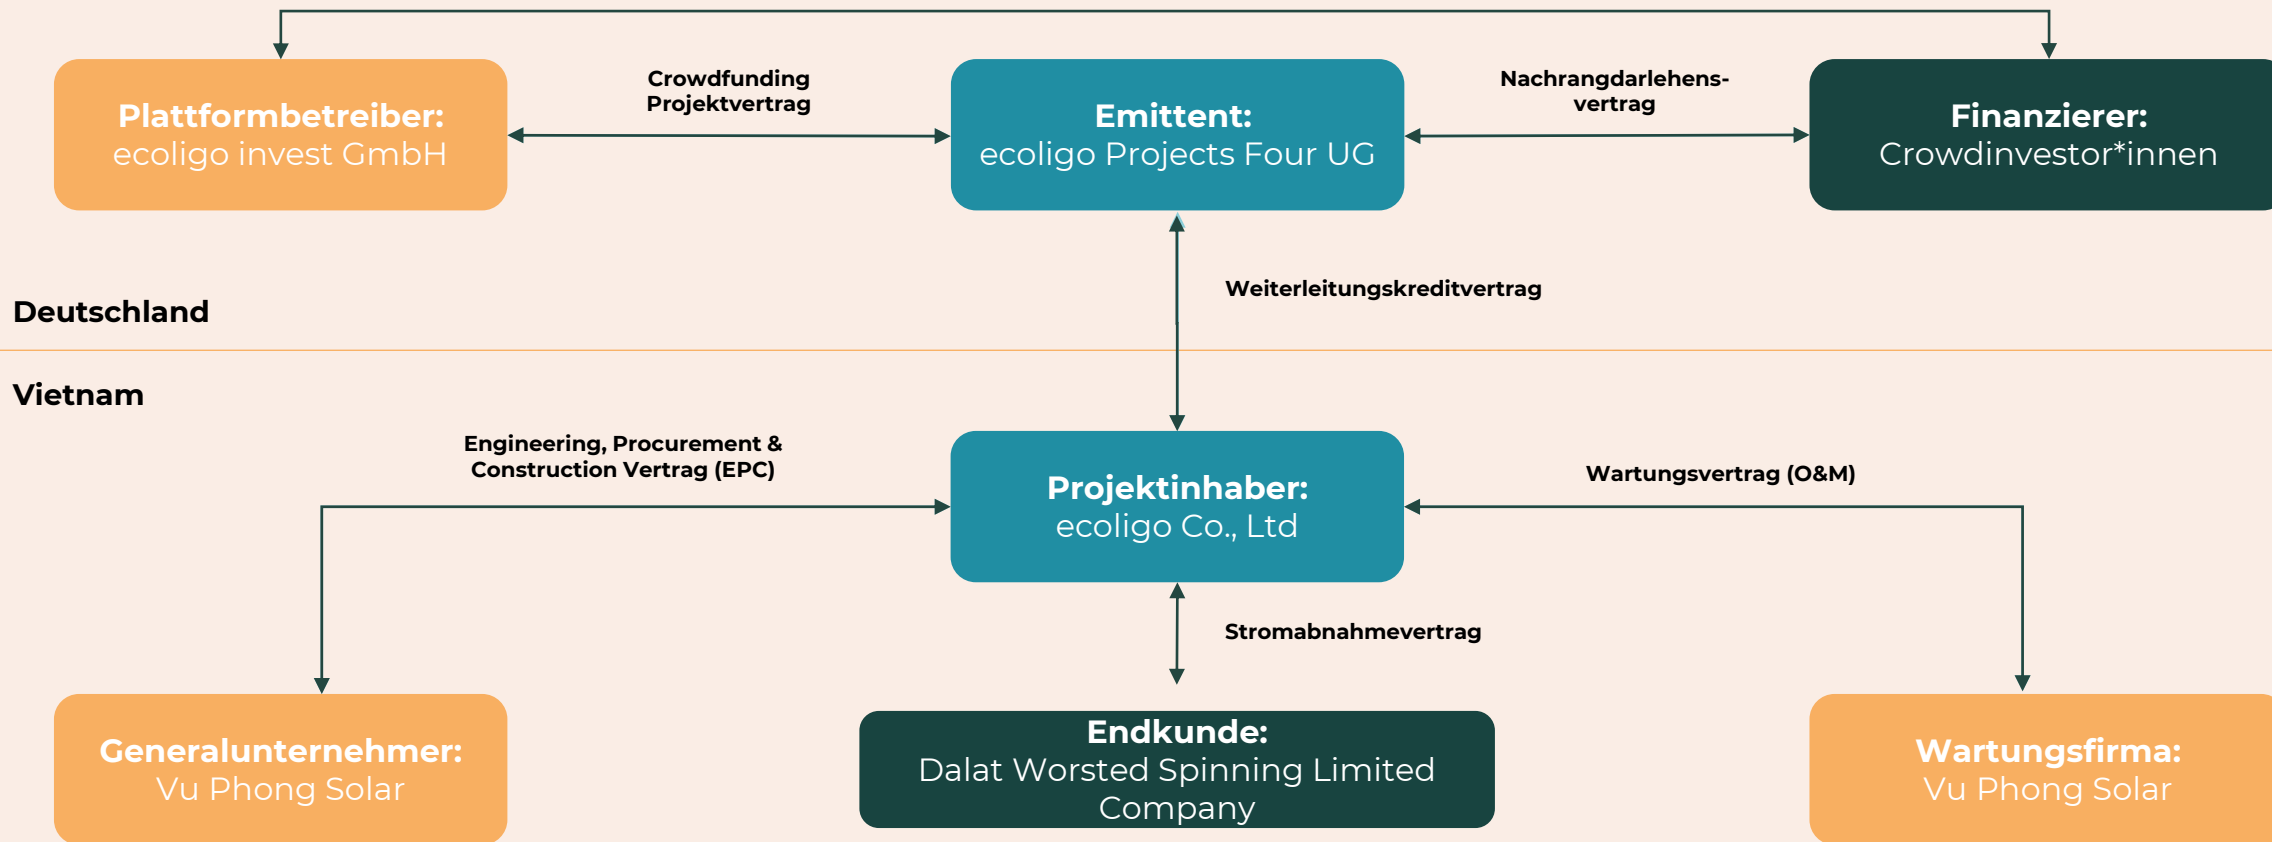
Plattformbetreiber:
ecoligo invest GmbH

Crowdfunding Projektvertrag

Emittent:
ecoligo Projects Four UG

Nachrangdarlehensvertrag

Finanzierer:
Crowdinvestor*innen

Weiterleitungskreditvertrag

Deutschland

Vietnam

Engineering, Procurement & Construction Vertrag (EPC)

Projektinhaber:
ecoligo Co., Ltd

Wartungsvertrag (O&M)

Stromabnahmevertrag

Generalunternehmer:
Vu Phong Solar

Endkunde:
Dalat Worsted Spinning Limited Company

Wartungsfirma:
Vu Phong Solar